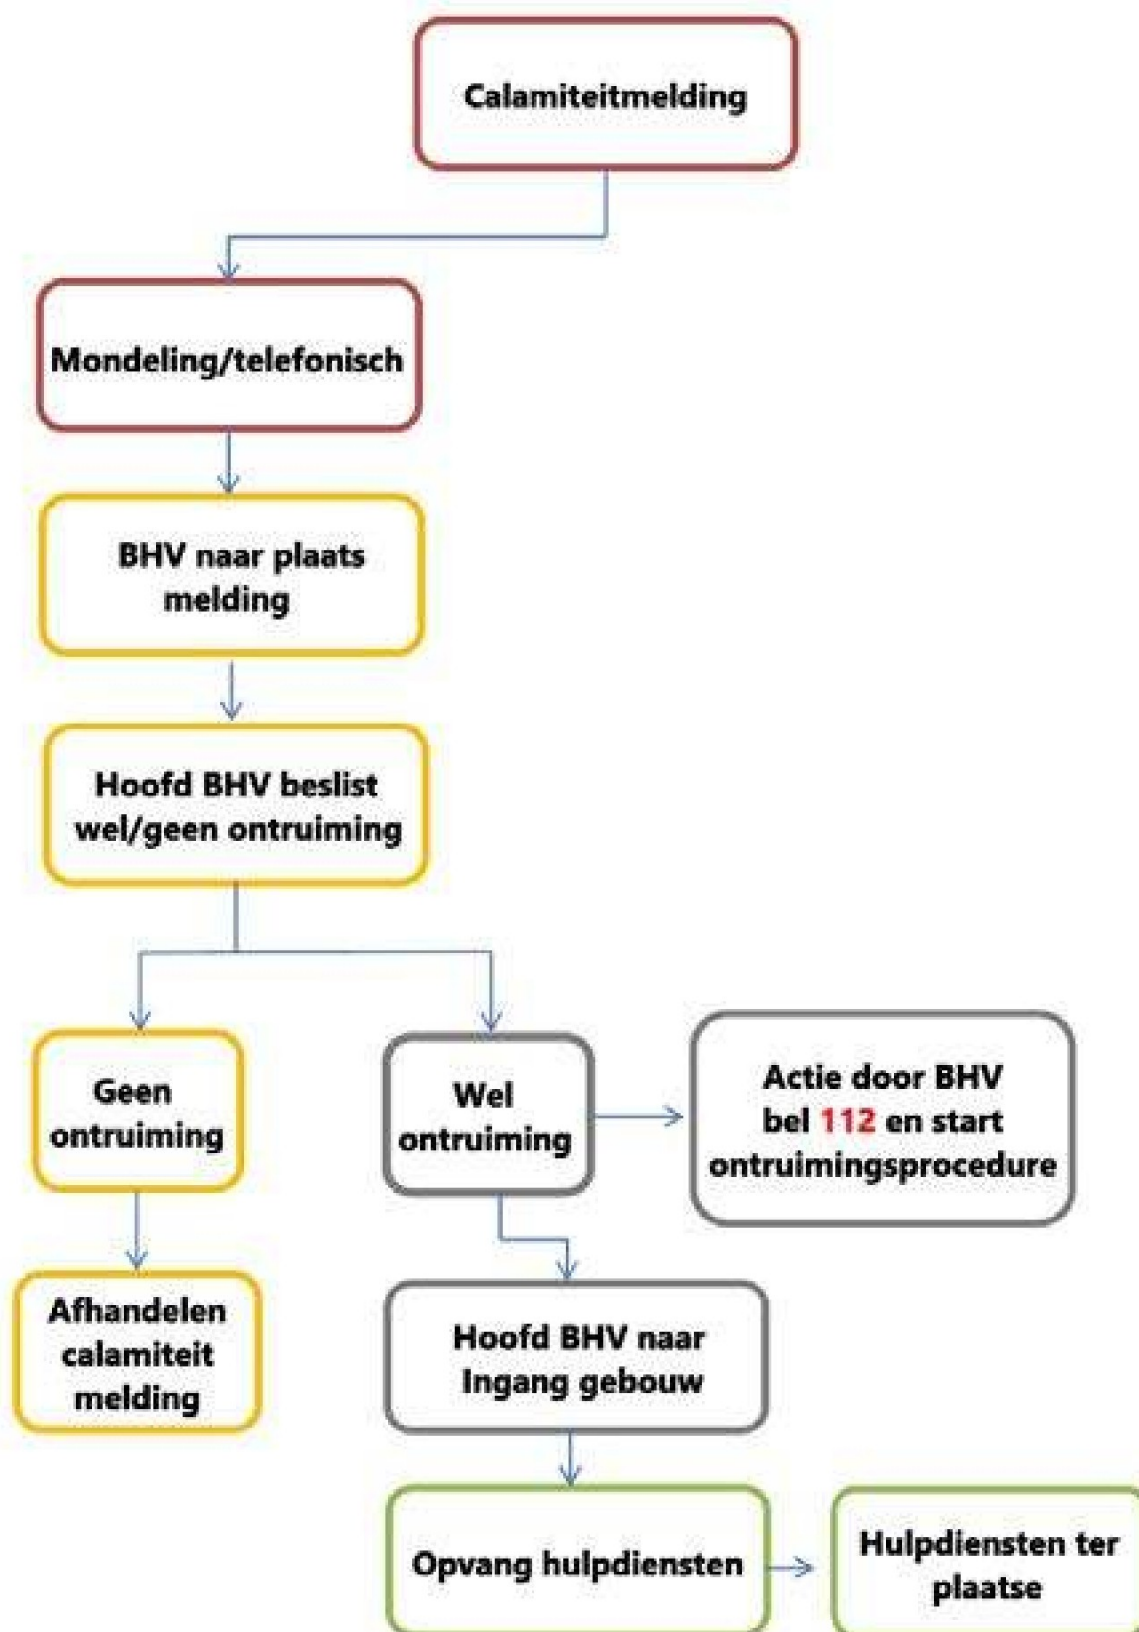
Calamiteitmelding

Mondeling/telefonisch

BHV naar plaats melding

Hoofd BHV beslist wel/geen ontruiming

Geen ontruiming

Afhandelen calamiteit melding

Wel ontruiming

Actie door BHV bel 112 en start ontruimingsprocedure

Hoofd BHV naar Ingang gebouw

Opvang hulpdiensten

Hulpdiensten ter plaatse